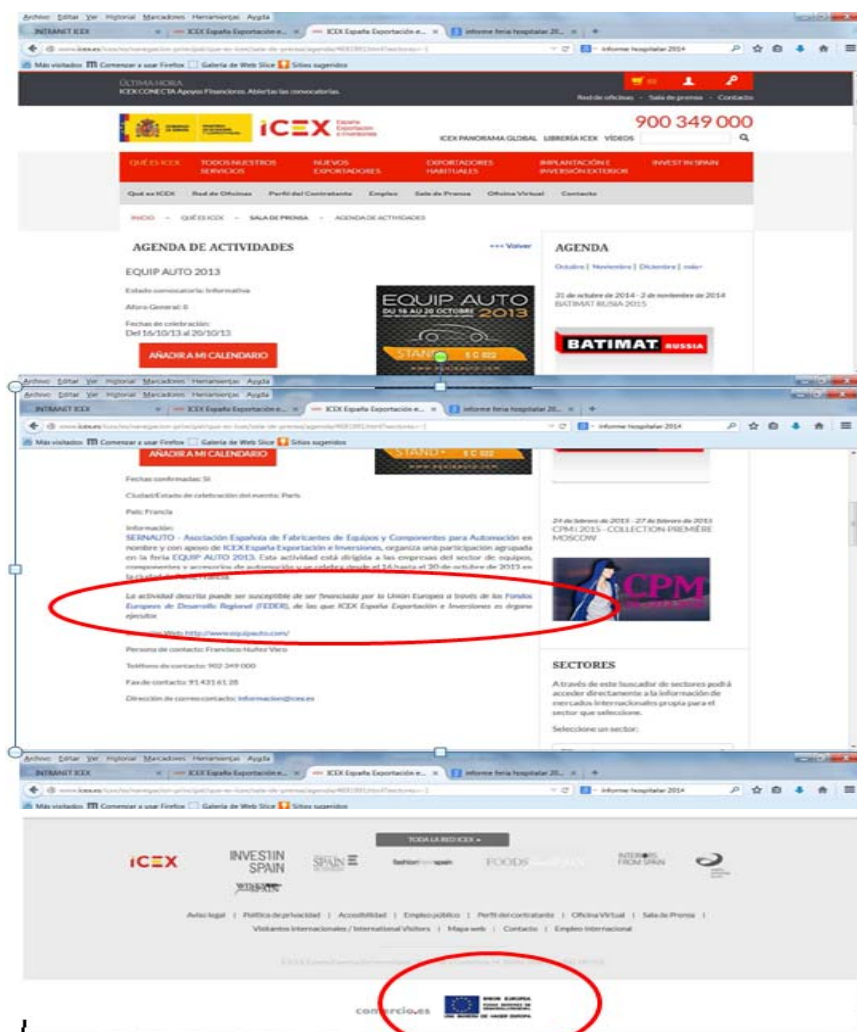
Archivo Editar Ver Historial Marcadores Herramientas Ayuda
INTRANET ICEX × ICEX España Exportación e... × ICEX España Exportación e... × Informe feria hospitalar 20... × +
www.icex.es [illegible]
Informe hospitalar 2014
Más visitados Comenzar a usar Firefox Galería de Web Slice Sitios sugeridos

ÚLTIMA HORA
ICEX CONECTA Apoyos Financieros. Abiertas las convocatorias.
Red de oficinas · Sala de prensa · Contacto

ICEX España Exportación e Inversiones
900 349 000
ICEX PANORAMA GLOBAL LIBRERÍA ICEX VÍDEOS

QUÉ ES ICEX | TODOS NUESTROS SERVICIOS | NUEVOS EXPORTADORES | EXPORTADORES HABITUALES | IMPLANTACIÓN E INVERSIÓN EXTERIOR | INVEST IN SPAIN

Qué es ICEX | Red de Oficinas | Perfil del Contratante | Empleo | Sala de Prensa | Oficina Virtual | Contacto

INICIO - QUÉ ES ICEX - SALA DE PRENSA - AGENDA DE ACTIVIDADES

AGENDA DE ACTIVIDADES
<<< Volver

EQUIP AUTO 2013

Estado convocatoria: Informativa

Aforo General: 0

Fechas de celebración:
Del 16/10/13 al 20/10/13

AÑADIR A MI CALENDARIO

EQUIP AUTO
DU 16 AU 20 OCTOBRE 2013
STAND 5 C 022

AGENDA
Octubre | Noviembre | Diciembre | más»

31 de octubre de 2014 - 2 de noviembre de 2014
BATIMAT RUSIA 2015

BATIMAT RUSSIA

Archivo Editar Ver Historial Marcadores Herramientas Ayuda
INTRANET ICEX × ICEX España Exportación e... × ICEX España Exportación e... × Informe feria hospitalar 20... × +
Más visitados Comenzar a usar Firefox Galería de Web Slice Sitios sugeridos

AÑADIR A MI CALENDARIO

Fechas confirmadas: Sí

Ciudad/Estado de celebración del evento: París

País: Francia

Información:
SERNAUTO - Asociación Española de Fabricantes de Equipos y Componentes para Automoción en nombre y con apoyo de ICEX España Exportación e Inversiones, organiza una participación agrupada en la feria EQUIP AUTO 2013. Esta actividad está dirigida a las empresas del sector de equipos, componentes y accesorios de automoción y se celebra desde el 16 hasta el 20 de octubre de 2013 en la ciudad de París, Francia.

La actividad descrita puede ser susceptible de ser financiada por la Unión Europea a través de los Fondos Europeos de Desarrollo Regional (FEDER), de los que ICEX España Exportación e Inversiones es órgano ejecutor.

Dirección Web: http://www.equipauto.com/

Persona de contacto: Francisco Nuñez Viero

Teléfono de contacto: 902 349 000

Fax de contacto: 91 431 61 28

Dirección de correo contacto: informacion@icex.es

24 de febrero de 2015 - 27 de febrero de 2015
CPM | 2015 - COLLECTION PREMIÈRE MOSCOW

CPM

SECTORES
A través de este buscador de sectores podrá acceder directamente a la información de mercados internacionales propia para el sector que seleccione.
Seleccione un sector:

Archivo Editar Ver Historial Marcadores Herramientas Ayuda
INTRANET ICEX × ICEX España Exportación e... × ICEX España Exportación e... × Informe feria hospitalar 20... × +
Más visitados Comenzar a usar Firefox Galería de Web Slice Sitios sugeridos

TODA LA RED ICEX +

ICEX INVEST IN SPAIN SPAIN fashion from spain FOODS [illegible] INTERIORS FROM SPAIN WINES FROM SPAIN

Aviso legal | Política de privacidad | Accesibilidad | Empleo público | Perfil del contratante | Oficina Virtual | Sala de Prensa |
Visitantes Internacionales / International Visitors | Mapa web | Contacto | Empleo internacional

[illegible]

comercio.es UNIÓN EUROPEA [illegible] UNA MANERA DE HACER EUROPA